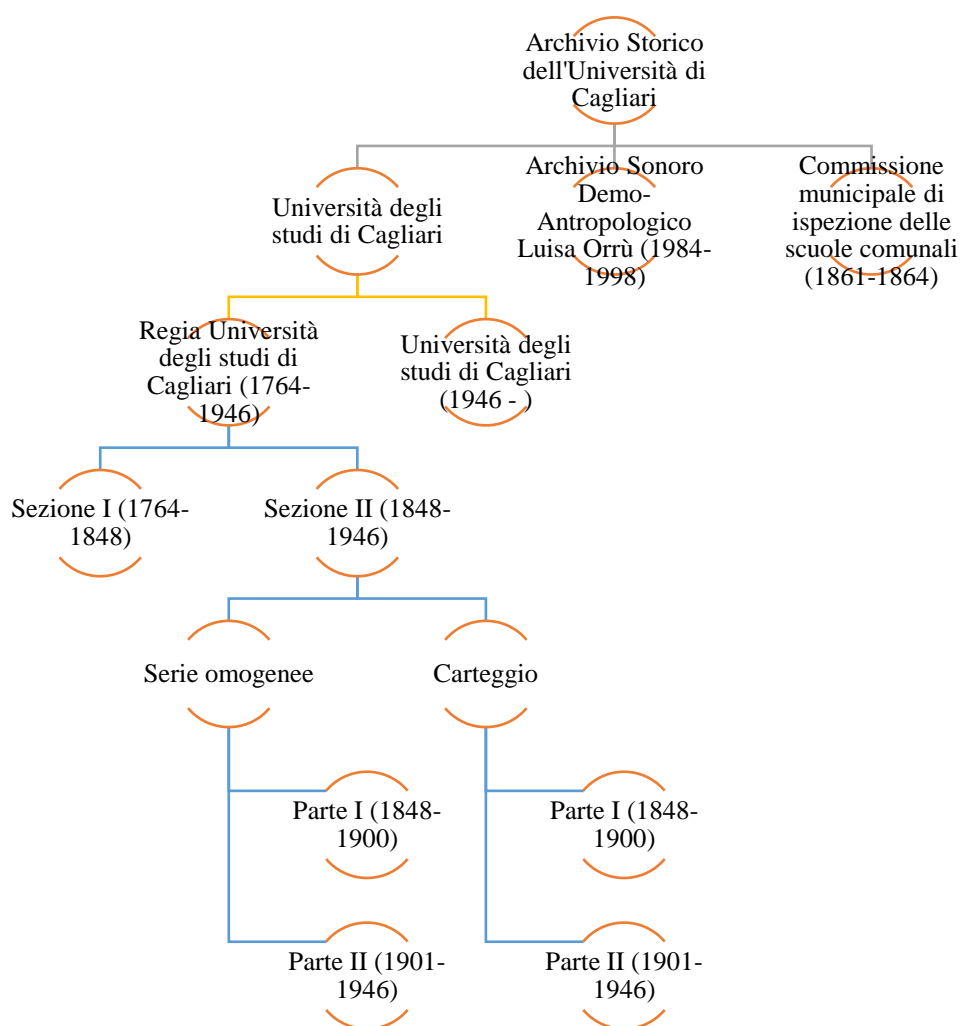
Archivio Storico dell'Università di Cagliari

Università degli studi di Cagliari

Archivio Sonoro Demo-Antropologico Luisa Orrù (1984-1998)

Commissione municipale di ispezione delle scuole comunali (1861-1864)

Regia Università degli studi di Cagliari (1764-1946)

Università degli studi di Cagliari (1946 - )

Sezione I (1764-1848)

Sezione II (1848-1946)

Serie omogenee

Carteggio

Parte I (1848-1900)

Parte II (1901-1946)

Parte I (1848-1900)

Parte II (1901-1946)